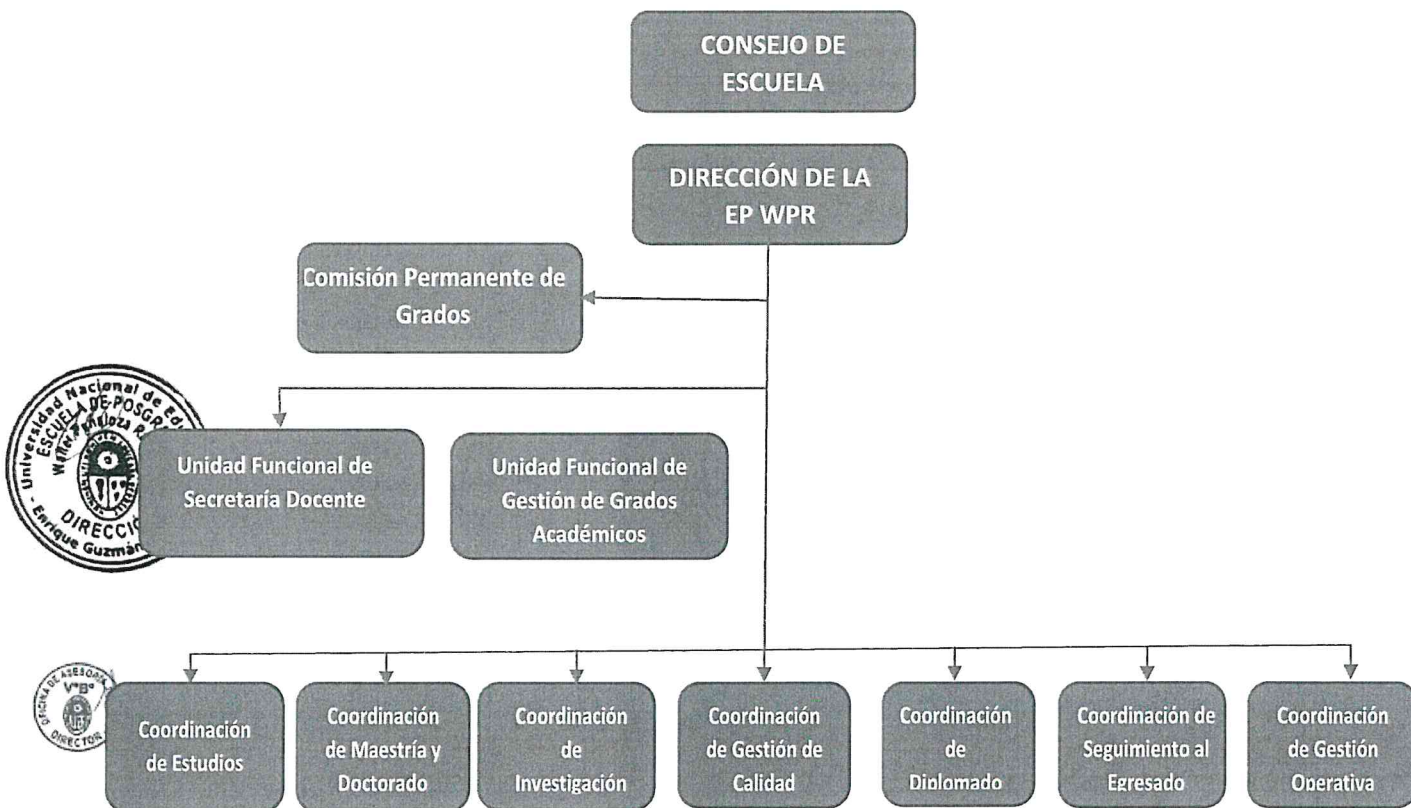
CONSEJO DE ESCUELA

DIRECCIÓN DE LA EP WPR

Comisión Permanente de Grados

Universidad Nacional de Educación - Enrique Guzmán
ESCUELA DE POSGRADO
Walter Peñaloza R.
DIRECCIÓN

Unidad Funcional de Secretaría Docente

Unidad Funcional de Gestión de Grados Académicos

OFICINA DE ASESORÍA
V°B°
DIRECTOR

Coordinación de Estudios

Coordinación de Maestría y Doctorado

Coordinación de Investigación

Coordinación de Gestión de Calidad

Coordinación de Diplomado

Coordinación de Seguimiento al Egresado

Coordinación de Gestión Operativa